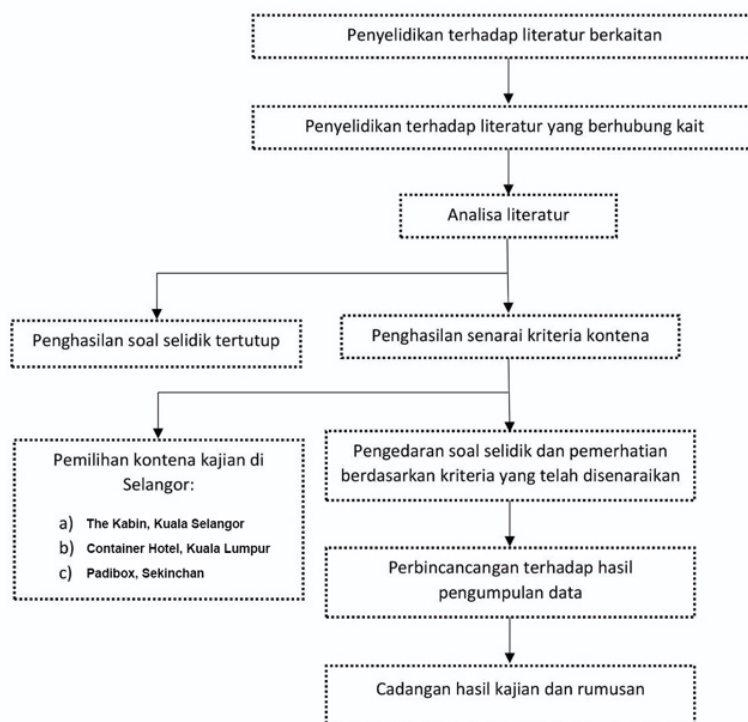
Penyelidikan terhadap literatur berkaitan

Penyelidikan terhadap literatur yang berhubung kait

Analisa literatur

Penghasilan soal selidik tertutup

Penghasilan senarai kriteria kontena

Pemilihan kontena kajian di Selangor:

a) The Kabin, Kuala Selangor
b) Container Hotel, Kuala Lumpur
c) Padibox, Sekinchan

Pengedaran soal selidik dan pemerhatian berdasarkan kriteria yang telah disenaraikan

Perbincancangan terhadap hasil pengumpulan data

Cadangan hasil kajian dan rumusan